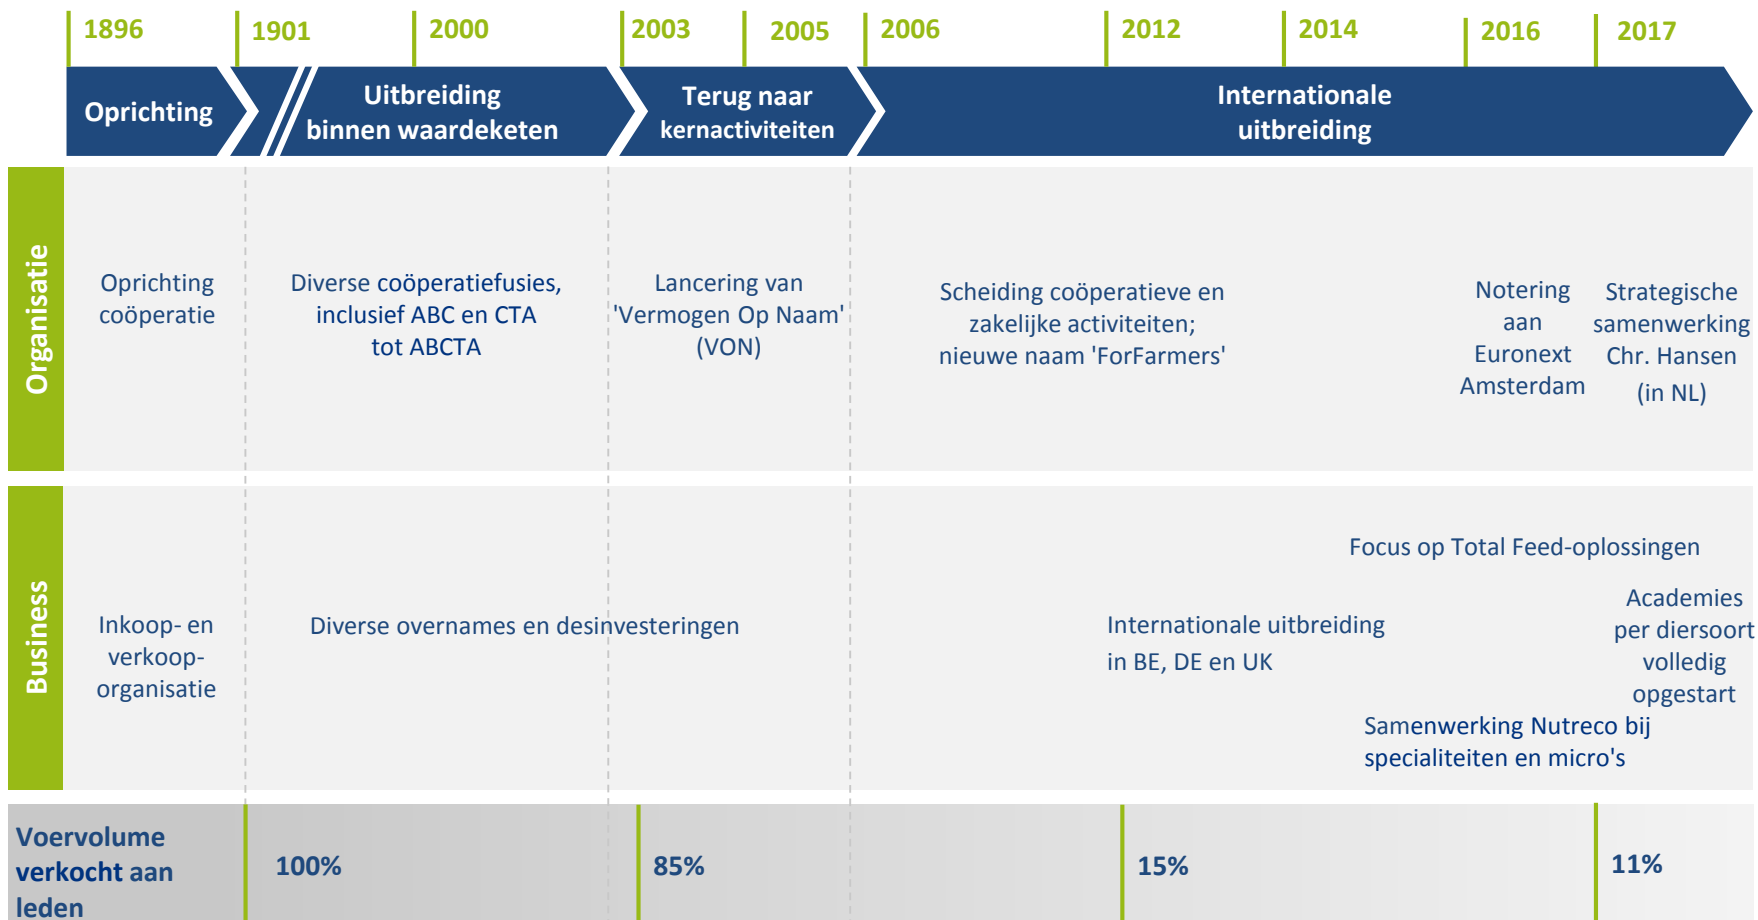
1896
1901
2000
2003
2005
2006
2012
2014
2016
2017

Oprichting

Uitbreiding binnen waardeketen

Terug naar kernactiviteiten

Internationale uitbreiding

Organisatie

Oprichting coöperatie

Diverse coöperatiefusies, inclusief ABC en CTA tot ABCTA

Lancering van 'Vermogen Op Naam' (VON)

Scheiding coöperatieve en zakelijke activiteiten; nieuwe naam 'ForFarmers'

Notering aan Euronext Amsterdam

Strategische samenwerking Chr. Hansen (in NL)

Business

Inkoop- en verkoop-organisatie

Diverse overnames en desinvesteringen

Focus op Total Feed-oplossingen

Internationale uitbreiding in BE, DE en UK

Academies per diersoort volledig opgestart

Samenwerking Nutreco bij specialiteiten en micro's

Voervolume verkocht aan leden

100%

85%

15%

11%